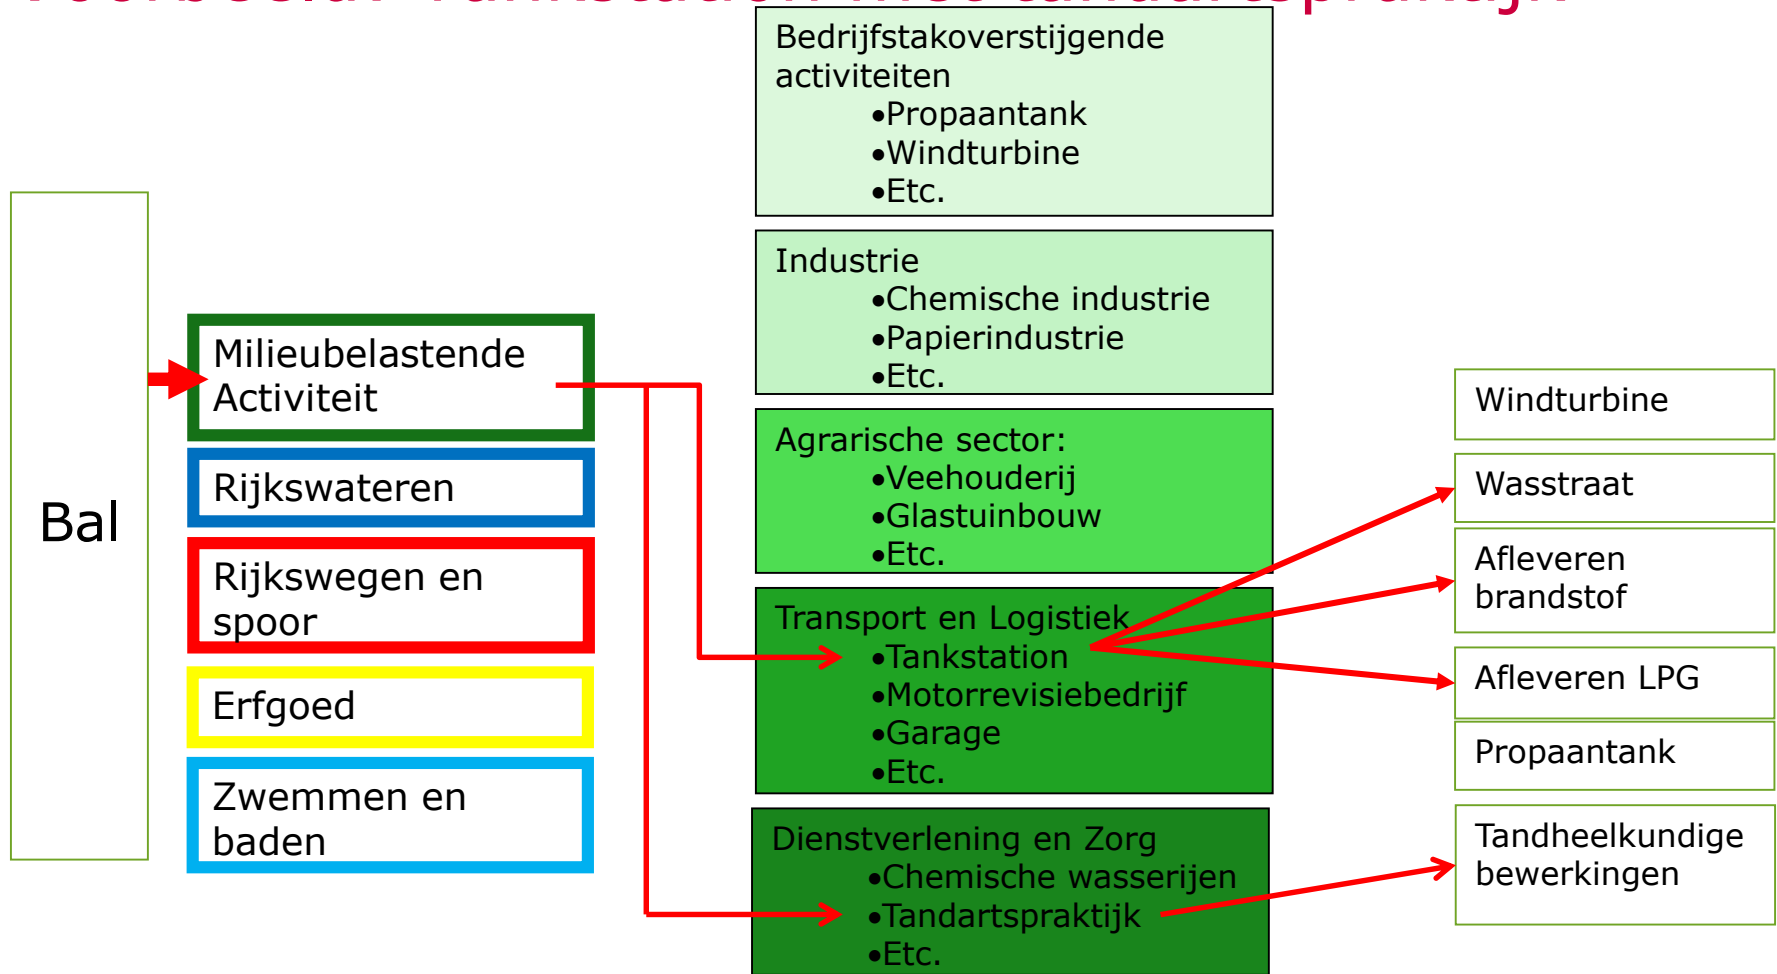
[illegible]

Bal

Milieubelastende Activiteit

Rijkswateren

Rijkswegen en spoor

Erfgoed

Zwemmen en baden

Bedrijfstakoverstijgende activiteiten
•Propaantank
•Windturbine
•Etc.

Industrie
•Chemische industrie
•Papierindustrie
•Etc.

Agrarische sector:
•Veehouderij
•Glastuinbouw
•Etc.

Transport en Logistiek
•Tankstation
•Motorrevisiebedrijf
•Garage
•Etc.

Dienstverlening en Zorg
•Chemische wasserijen
•Tandartspraktijk
•Etc.

Windturbine

Wasstraat

Afleveren brandstof

Afleveren LPG

Propaantank

Tandheelkundige bewerkingen